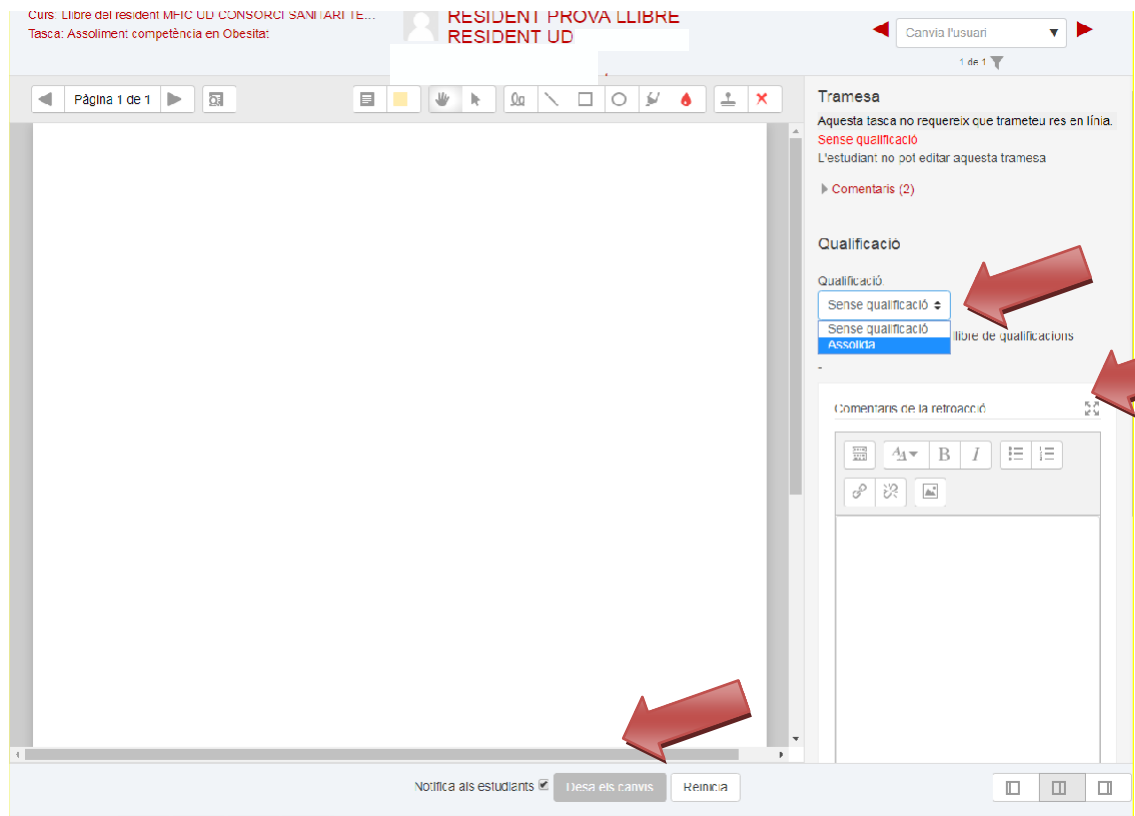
Curs: Llibre del resident MFIC UD CONSORCI SANITARI TE...
Tasca: Assoliment competència en Obesitat

RESIDENT PROVA LLIBRE
RESIDENT UD

Canvia l'usuari
1 de 1

Pàgina 1 de 1

Tramesa
Aquesta tasca no requereix que trameteu res en línia.
Sense qualificació
L'estudiant no pot editar aquesta tramesa

Comentaris (2)

Qualificació

Qualificació
Sense qualificació
Sense qualificació
Assolida
llibre de qualificacions
-

Comentaris de la retroacció

B I

Notifica als estudiants
Desa els canvis
Reinicia